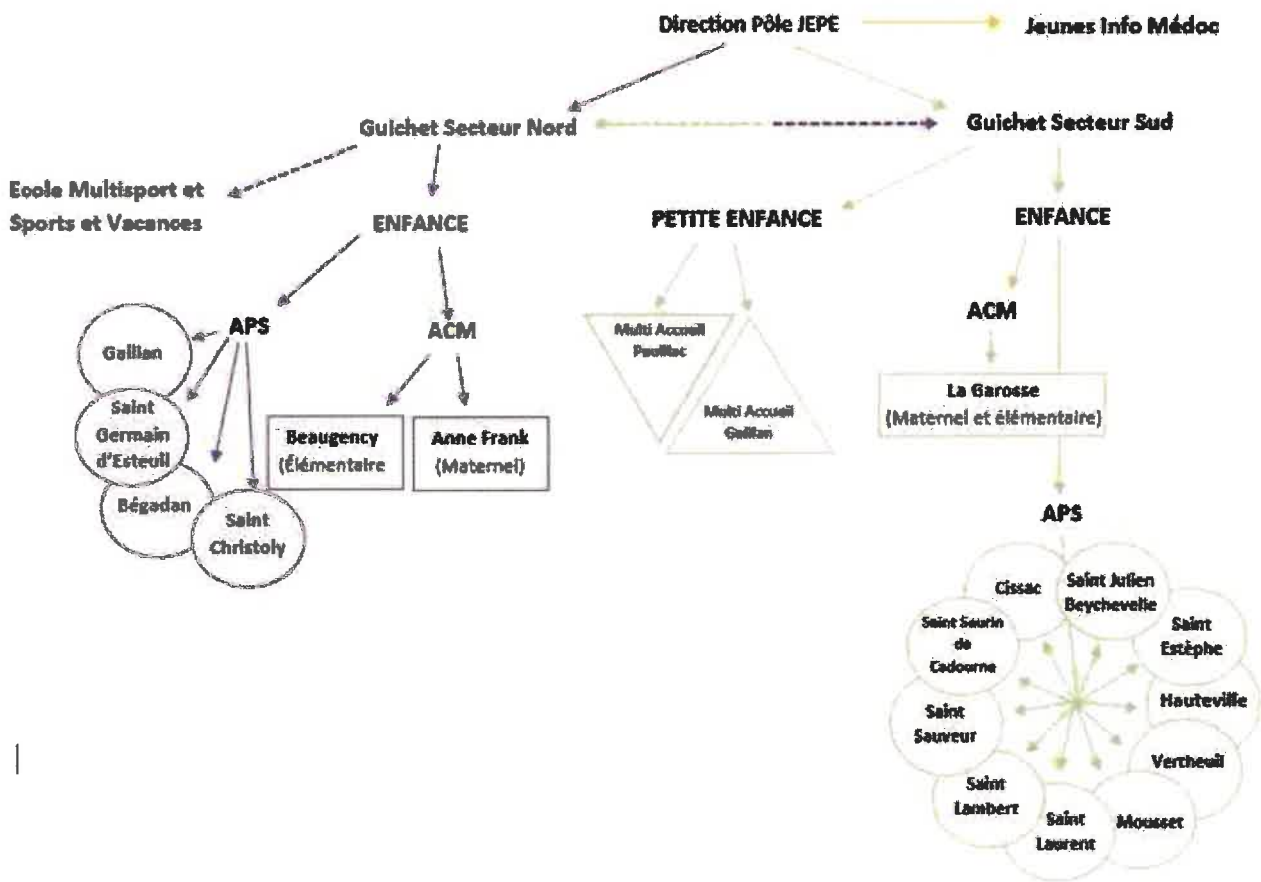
Direction Pôle JEPE

Jeunes Info Médoc

Guichet Secteur Nord

Guichet Secteur Sud

Ecole Multisport et Sports et Vacances

ENFANCE

PETITE ENFANCE

ENFANCE

APS

ACM

ACM

Gaillan

Saint Germain d'Esteuil

Bégadan

Saint Christoly

Beaugency (Élémentaire

Anne Frank (Maternel)

Multi Accueil Pauillac

Multi Accueil Gaillan

La Garosse (Maternel et élémentaire)

APS

Cissac

Saint Julien Beychevelle

Saint Seurin de Cadourne

Saint Estèphe

Hauteville

Saint Sauveur

Vertheuil

Saint Lambert

Saint Laurent

Moussot